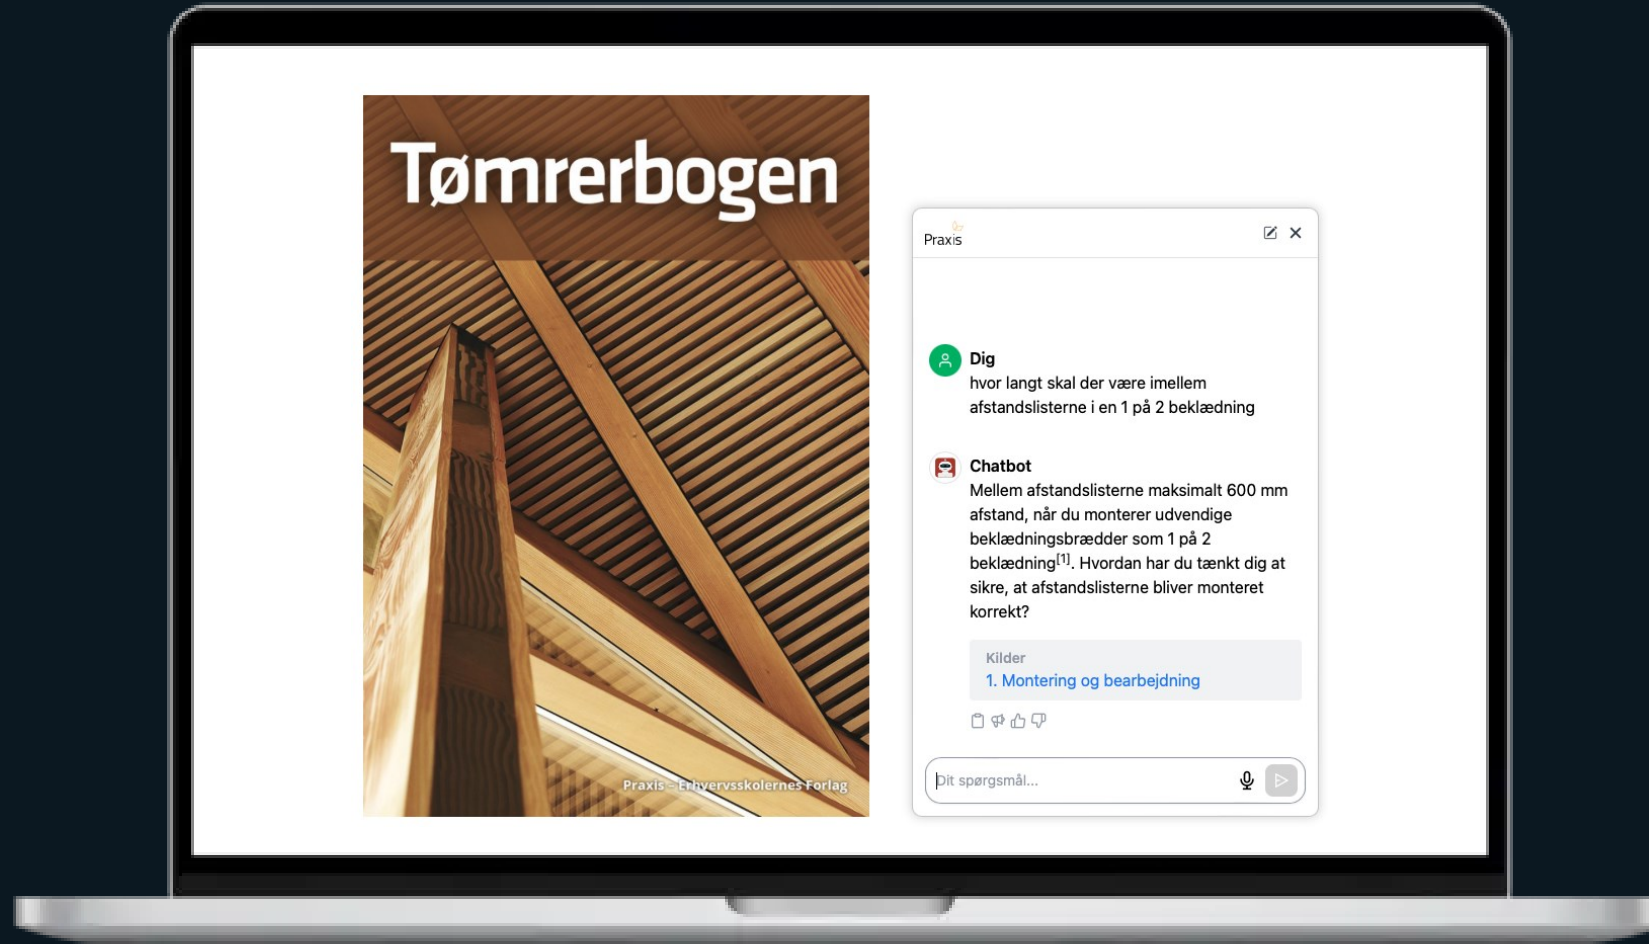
Tømrerbogen

Praxis – Erhvervsskolernes Forlag

Praxis

Dig
hvor langt skal der være imellem afstandslisterne i en 1 på 2 beklædning

Chatbot
Mellem afstandslisterne maksimalt 600 mm afstand, når du monterer udvendige beklædningsbrædder som 1 på 2 beklædning$^{[1]}$. Hvordan har du tænkt dig at sikre, at afstandslisterne bliver monteret korrekt?

Kilder
1. Montering og bearbejdning

Dit spørgsmål...